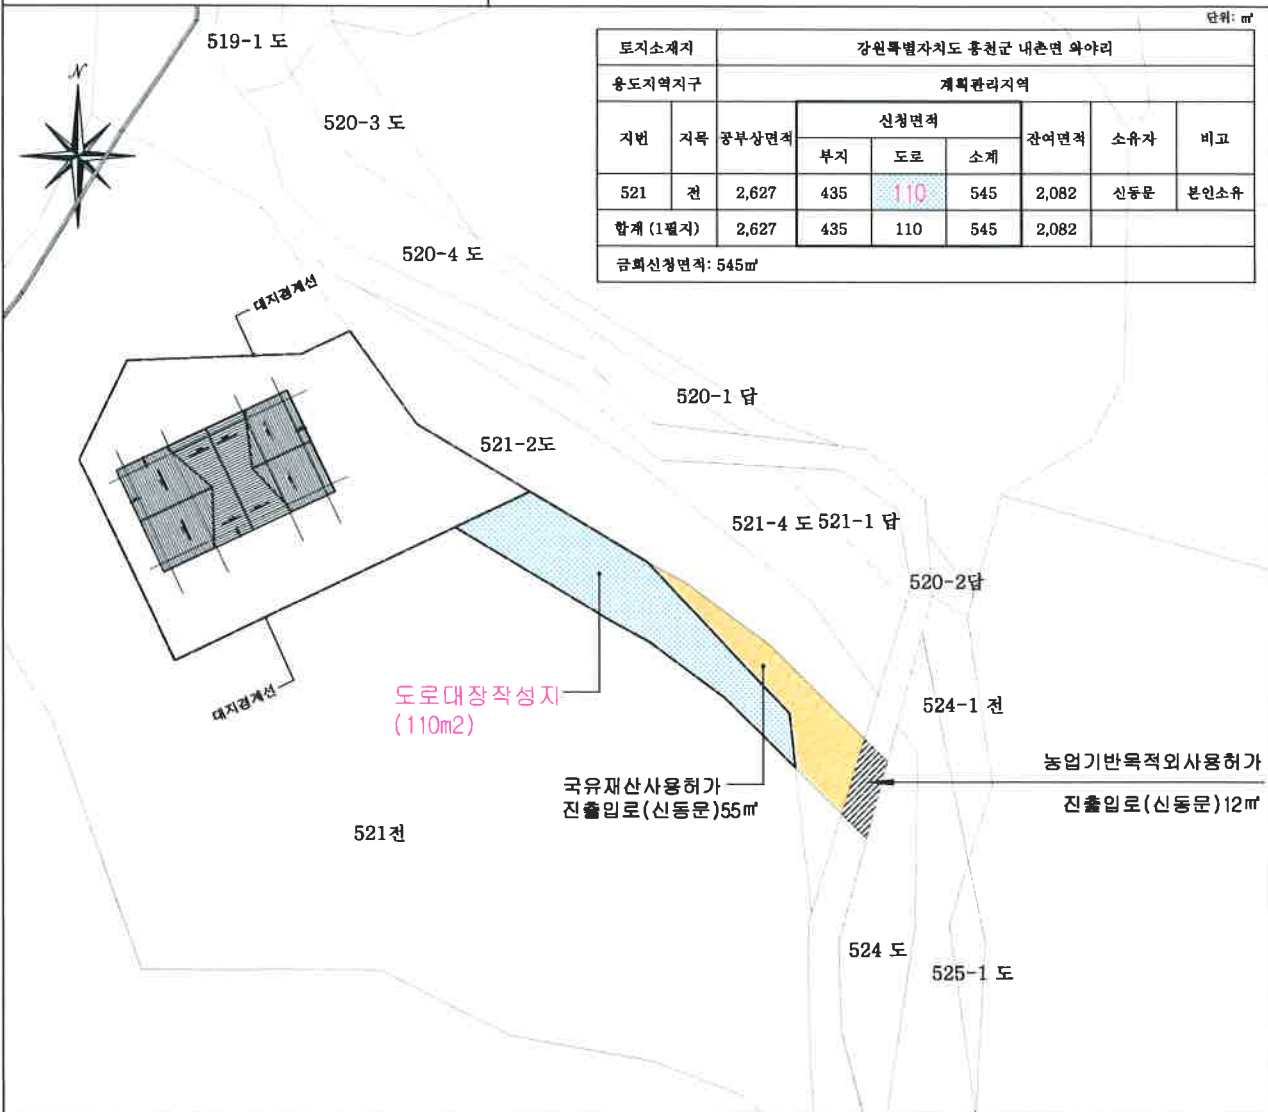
단위: ㎡

| 토지소재지 | 강원특별자치도 홍천군 내촌면 와야리 | | | | | | | |
|---|---|---|---|---|---|---|---|---|
| 용도지역지구 | 계획관리지역 | | | | | | | |
| 지번 | 지목 | 공부상면적 | 신청면적 부지 | 신청면적 도로 | 신청면적 소계 | 잔여면적 | 소유자 | 비고 |
| 521 | 전 | 2,627 | 435 | 110 | 545 | 2,082 | 신동문 | 본인소유 |
| 합계 (1필지) | | 2,627 | 435 | 110 | 545 | 2,082 | | |
| 금회신청면적: 545㎡ | | | | | | | | |

N

519-1 도

520-3 도

520-4 도

대지경계선

520-1 답

521-2도

521-4 도 521-1 답

520-2답

524-1 전

도로대장작성지
(110m2)

대지경계선

농업기반목적외사용허가
진출입로(신동문)12㎡

국유재산사용허가
진출입로(신동문)55㎡

521전

524 도

525-1 도